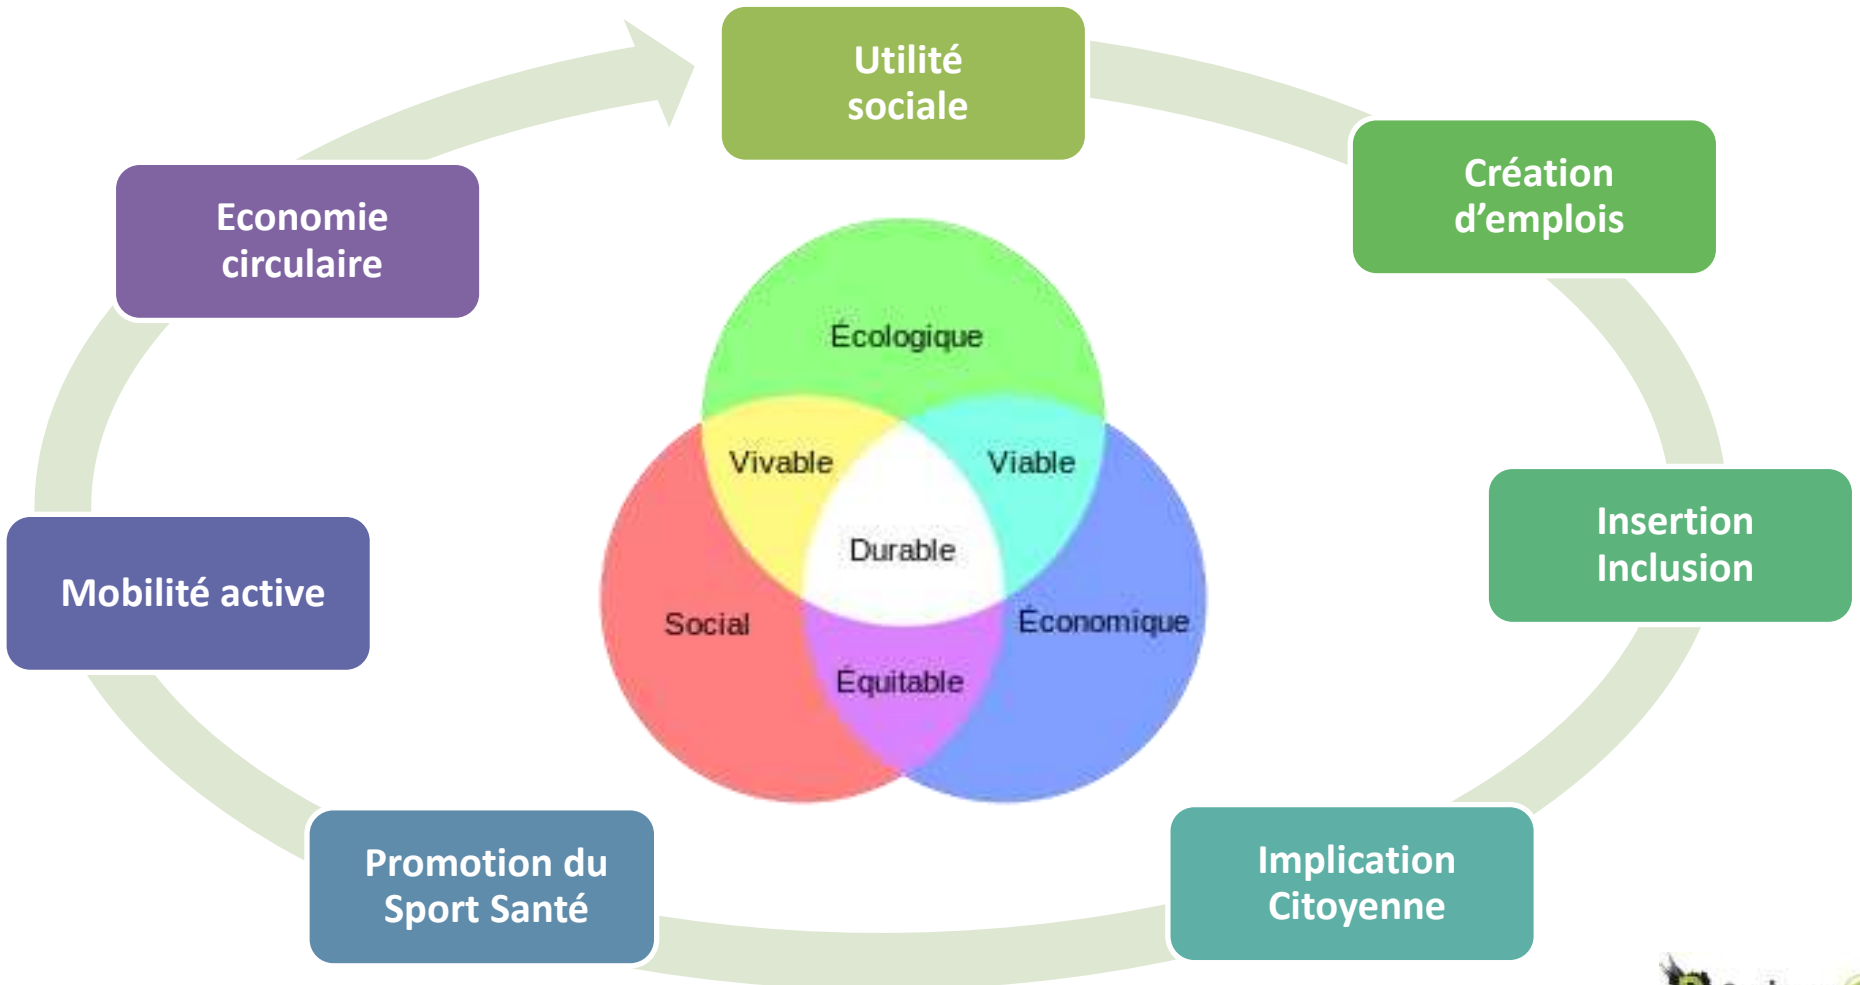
Utilité sociale

Création d'emplois

Insertion Inclusion

Implication Citoyenne

Promotion du Sport Santé

Mobilité active

Economie circulaire

Écologique

Vivable

Viable

Durable

Social

Économique

Équitable